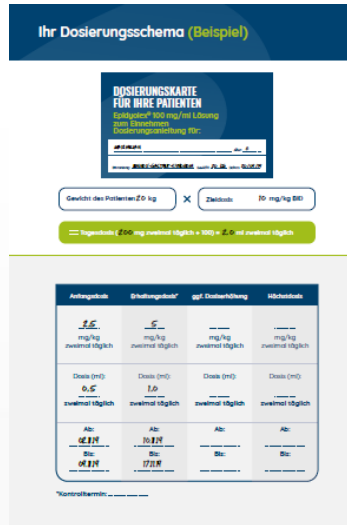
Ihr Dosierungsschema (Beispiel)

DOSIERUNGSKARTE FÜR IHRE PATIENTEN
Epidyolex® 100 mg/ml Lösung zum Einnehmen
Dosierungsanleitung für:
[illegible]

Gewicht des Patienten 20 kg × Zieldosis 10 mg/kg KG

= Tagesdosis (200 mg zweimal täglich ÷ 100) = 2,0 ml zweimal täglich

| Anfangsdosis | Erhaltungsdosis* | ggf. Dosiserhöhung | Höchstdosis |
|---|---|---|---|
| 2,5 mg/kg zweimal täglich | 5 mg/kg zweimal täglich | ___ mg/kg zweimal täglich | ___ mg/kg zweimal täglich |
| Dosis (ml): 0,5 zweimal täglich | Dosis (ml): 1,0 zweimal täglich | Dosis (ml): ___ zweimal täglich | Dosis (ml): ___ zweimal täglich |
| Ab: 02.11.19 Bis: 09.11.19 | Ab: 10.11.19 Bis: 17.11.19 | Ab: ___ Bis: ___ | Ab: ___ Bis: ___ |

*Kontrolltermin: ___